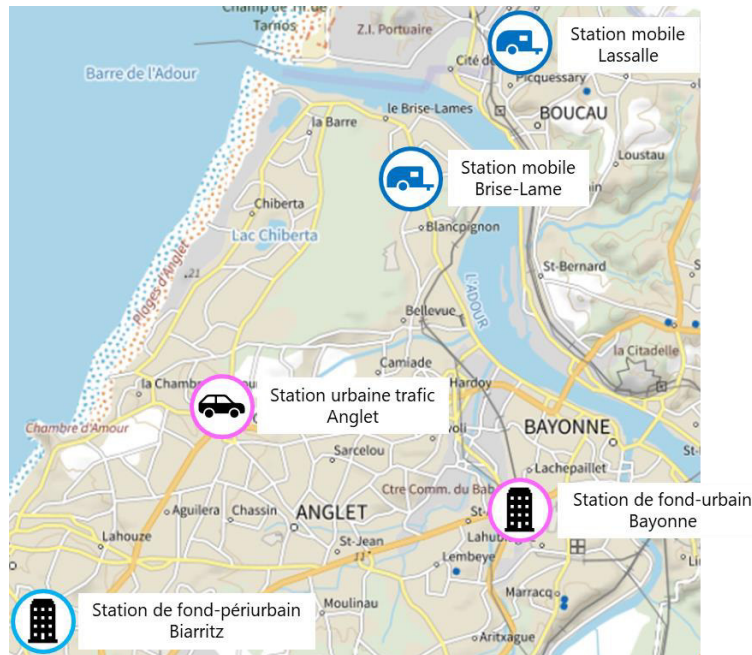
Champ de Tir de Tarnos
Z.I. Portuaire
Station mobile Lassalle
Cité de
Picquessary
Barre de l'Adour
le Brise-Lames
BOUCAU
la Barre
Station mobile Brise-Lame
Loustau
Chiberta
Lac Chiberta
Blancpignon
St-Bernard
Plages d'Anglet
L'ADOUR
Bellevue
la Citadelle
Camiade
la Chambre
Station urbaine trafic Anglet
Hardoy
Chambre d'Amour
BAYONNE
Sarcelou
St-
Lachepaillet
Ctre Comm. du Bab
Aguilera
Chassin
ANGLET
Station de fond-urbain Bayonne
Lahouze
St-Jean
Lahubi
Lembeye
Moulinau
Marracq
Station de fond-périurbain Biarritz
Aritxague